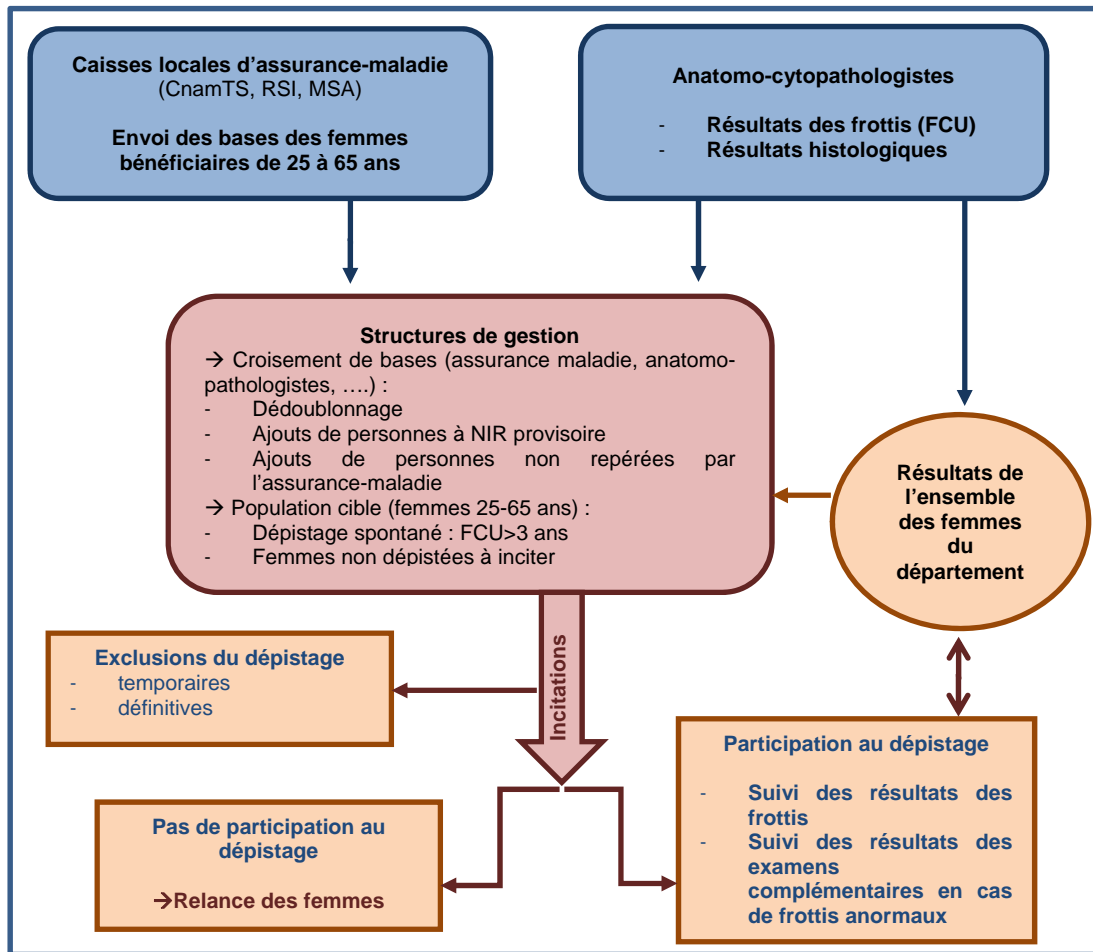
Caisses locales d'assurance-maladie
(CnamTS, RSI, MSA)

Envoi des bases des femmes bénéficiaires de 25 à 65 ans

Anatomo-cytopathologistes

- Résultats des frottis (FCU)
- Résultats histologiques

Structures de gestion
→ Croisement de bases (assurance maladie, anatomo-pathologistes, ….) :
- Dédoublonnage
- Ajouts de personnes à NIR provisoire
- Ajouts de personnes non repérées par l'assurance-maladie
→ Population cible (femmes 25-65 ans) :
- Dépistage spontané : FCU>3 ans
- Femmes non dépistées à inciter

Résultats de l'ensemble des femmes du département

Exclusions du dépistage
- temporaires
- définitives

Incitations

Participation au dépistage

- Suivi des résultats des frottis
- Suivi des résultats des examens complémentaires en cas de frottis anormaux

Pas de participation au dépistage

→Relance des femmes